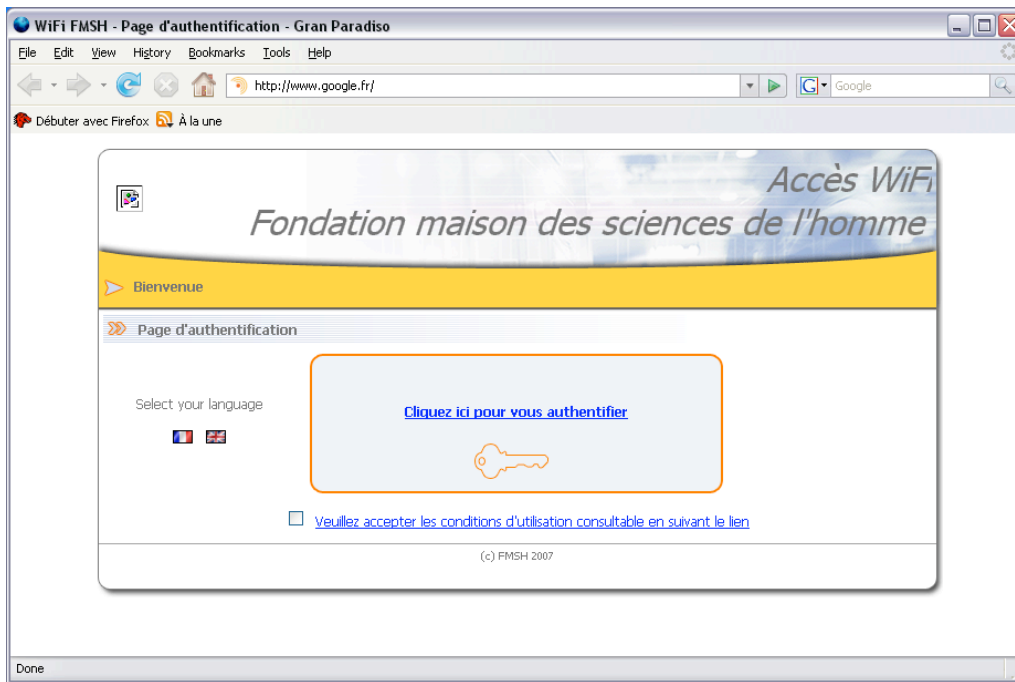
WiFi FMSH - Page d'authentification - Gran Paradiso

File Edit View History Bookmarks Tools Help

http://www.google.fr/

Google

Débuter avec Firefox À la une

Accès WiFi
Fondation maison des sciences de l'homme

Bienvenue

Page d'authentification

Select your language

Cliquez ici pour vous authentifier

Veuillez accepter les conditions d'utilisation consultable en suivant le lien

(c) FMSH 2007

Done